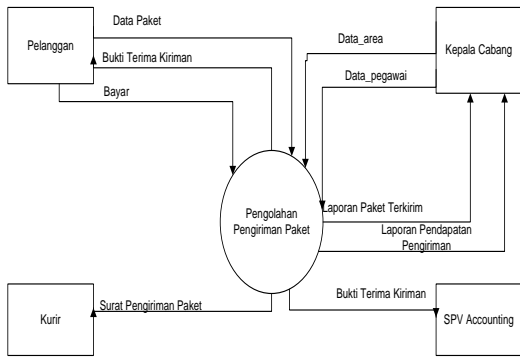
Pelanggan

Data Paket

Bukti Terima Kiriman

Bayar

Data_area

Kepala Cabang

Data_pegawai

Pengolahan Pengiriman Paket

Laporan Paket Terkirim

Laporan Pendapatan Pengiriman

Kurir

Surat Pengiriman Paket

Bukti Terima Kiriman

SPV Accounting